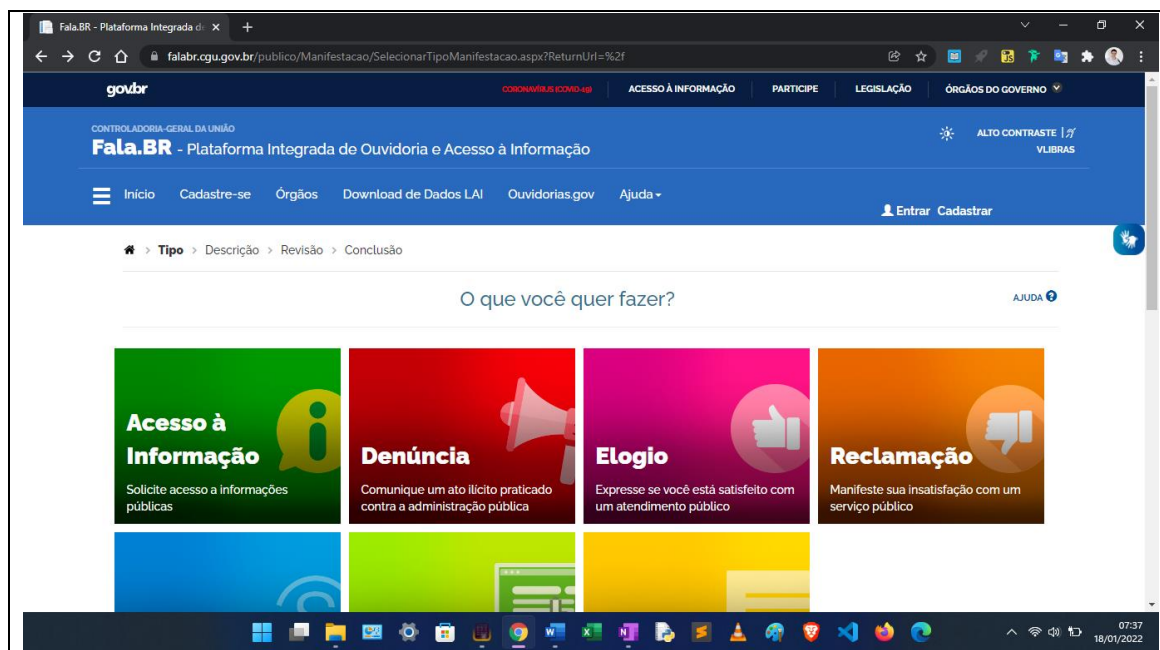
Fala.BR - Plataforma Integrada d

falabr.cgu.gov.br/publico/Manifestacao/SelecionarTipoManifestacao.aspx?ReturnUrl=%2f

gov.br

CORONAVÍRUS (COVID-19)   ACESSO À INFORMAÇÃO   PARTICIPE   LEGISLAÇÃO   ÓRGÃOS DO GOVERNO

CONTROLADORIA-GERAL DA UNIÃO

Fala.BR - Plataforma Integrada de Ouvidoria e Acesso à Informação

ALTO CONTRASTE   VLIBRAS

Início   Cadastre-se   Órgãos   Download de Dados LAI   Ouvidorias.gov   Ajuda

Entrar   Cadastrar

Tipo > Descrição > Revisão > Conclusão

O que você quer fazer?

AJUDA

Acesso à Informação
Solicite acesso a informações públicas

Denúncia
Comunique um ato ilícito praticado contra a administração pública

Elogio
Expresse se você está satisfeito com um atendimento público

Reclamação
Manifeste sua insatisfação com um serviço público

07:37
18/01/2022